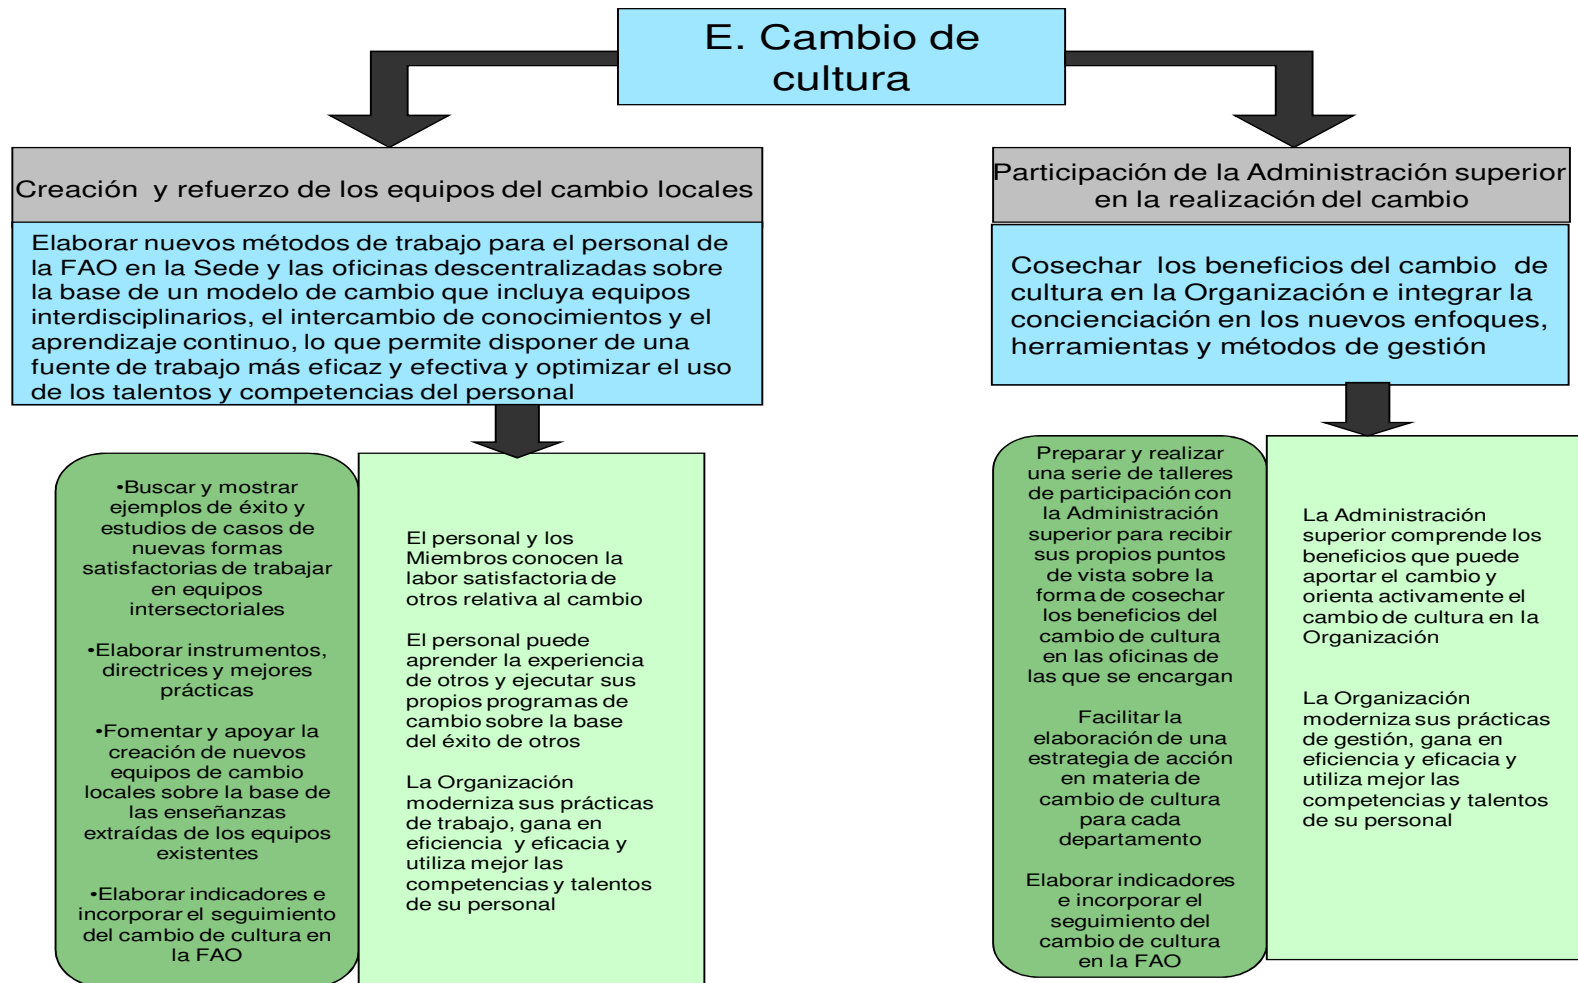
E. Cambio de cultura

Creación y refuerzo de los equipos del cambio locales

Elaborar nuevos métodos de trabajo para el personal de la FAO en la Sede y las oficinas descentralizadas sobre la base de un modelo de cambio que incluya equipos interdisciplinarios, el intercambio de conocimientos y el aprendizaje continuo, lo que permite disponer de una fuente de trabajo más eficaz y efectiva y optimizar el uso de los talentos y competencias del personal

•Buscar y mostrar ejemplos de éxito y estudios de casos de nuevas formas satisfactorias de trabajar en equipos intersectoriales

•Elaborar instrumentos, directrices y mejores prácticas

•Fomentar y apoyar la creación de nuevos equipos de cambio locales sobre la base de las enseñanzas extraídas de los equipos existentes

•Elaborar indicadores e incorporar el seguimiento del cambio de cultura en la FAO

El personal y los Miembros conocen la labor satisfactoria de otros relativa al cambio

El personal puede aprender la experiencia de otros y ejecutar sus propios programas de cambio sobre la base del éxito de otros

La Organización moderniza sus prácticas de trabajo, gana en eficiencia y eficacia y utiliza mejor las competencias y talentos de su personal

Participación de la Administración superior en la realización del cambio

Cosechar los beneficios del cambio de cultura en la Organización e integrar la concienciación en los nuevos enfoques, herramientas y métodos de gestión

Preparar y realizar una serie de talleres de participación con la Administración superior para recibir sus propios puntos de vista sobre la forma de cosechar los beneficios del cambio de cultura en las oficinas de las que se encargan

Facilitar la elaboración de una estrategia de acción en materia de cambio de cultura para cada departamento

Elaborar indicadores e incorporar el seguimiento del cambio de cultura en la FAO

La Administración superior comprende los beneficios que puede aportar el cambio y orienta activamente el cambio de cultura en la Organización

La Organización moderniza sus prácticas de gestión, gana en eficiencia y eficacia y utiliza mejor las competencias y talentos de su personal